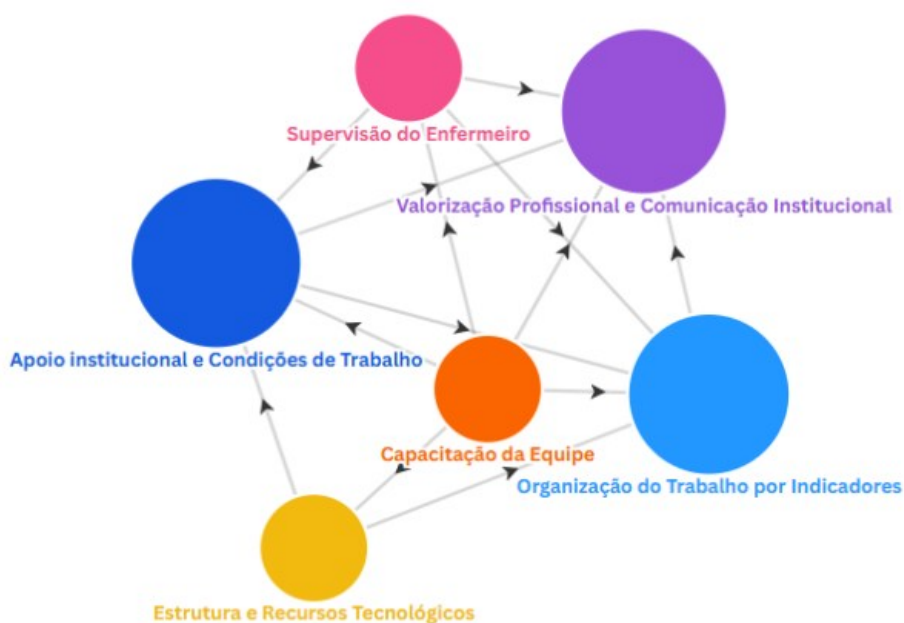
Supervisão do Enfermeiro

Valorização Profissional e Comunicação Institucional

Apoio institucional e Condições de Trabalho

Capacitação da Equipe

Organização do Trabalho por Indicadores

Estrutura e Recursos Tecnológicos